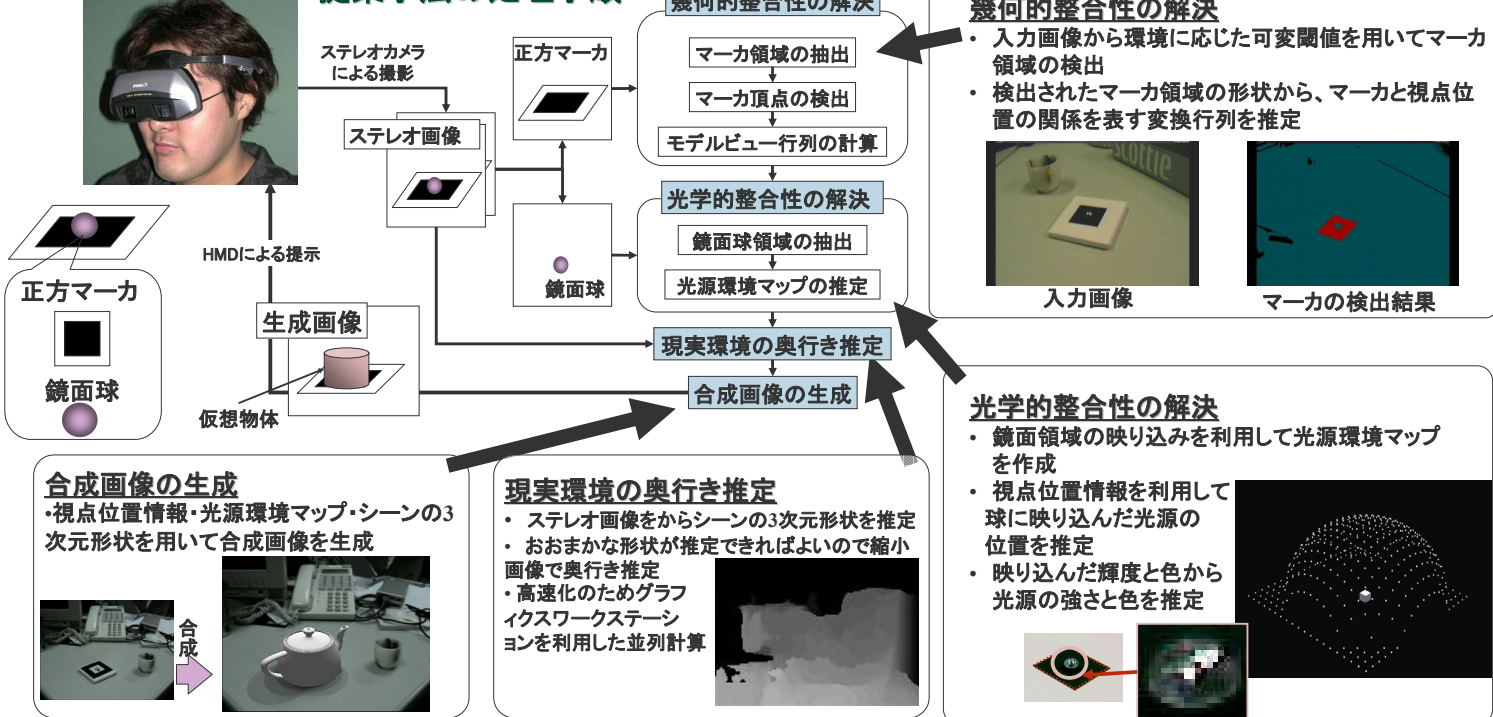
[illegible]

ステレオカメラによる撮影

正方マーカ

幾何的整合性の解決
マーカ領域の抽出
マーカ頂点の検出
モデルビュー行列の計算

ステレオ画像

光学的整合性の解決
鏡面球領域の抽出
光源環境マップの推定

鏡面球

HMDによる提示

正方マーカ

鏡面球

生成画像

仮想物体

現実環境の奥行き推定

合成画像の生成

幾何的整合性の解決
• 入力画像から環境に応じた可変閾値を用いてマーカ領域の検出
• 検出されたマーカ領域の形状から、マーカと視点位置の関係を表す変換行列を推定

入力画像

マーカの検出結果

光学的整合性の解決
• 鏡面領域の映り込みを利用して光源環境マップを作成
• 視点位置情報を利用して球に映り込んだ光源の位置を推定
• 映り込んだ輝度と色から光源の強さと色を推定

合成画像の生成
•視点位置情報・光源環境マップ・シーンの3次元形状を用いて合成画像を生成

合成

現実環境の奥行き推定
• ステレオ画像をからシーンの3次元形状を推定
• おおまかな形状が推定できればよいので縮小画像で奥行き推定
•高速化のためグラフィクスワークステーションを利用した並列計算